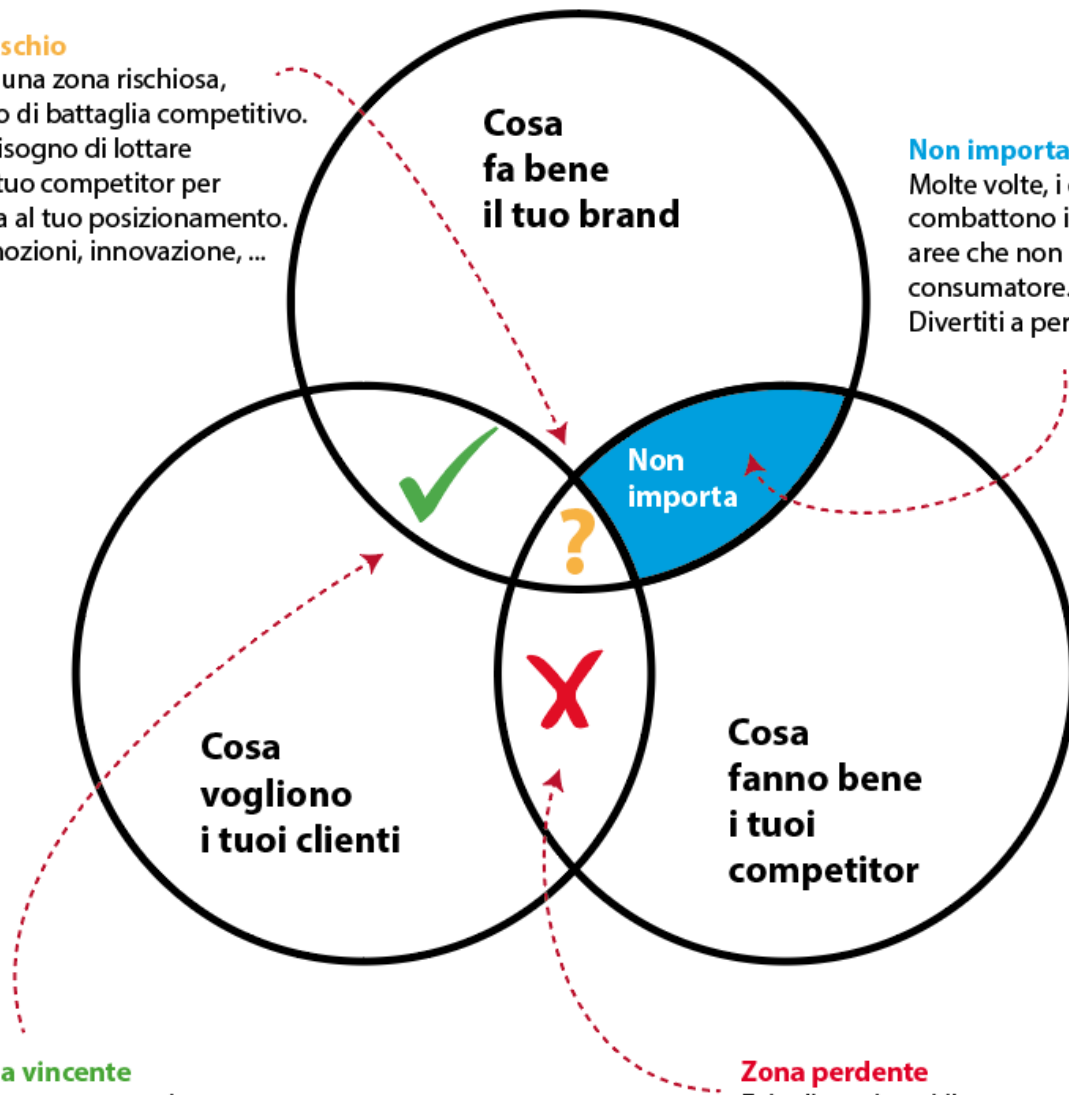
schio
una zona rischiosa,
o di battaglia competitivo.
isogno di lottare
tuo competitor per
a al tuo posizionamento.
nozioni, innovazione, ...

Cosa fa bene il tuo brand

Non importa
Molte volte, i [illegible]
combattono i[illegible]
aree che non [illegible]
consumatore.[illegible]
Divertiti a per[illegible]

Non importa

?

Cosa vogliono i tuoi clienti

Cosa fanno bene i tuoi competitor

a vincente

Zona perdente